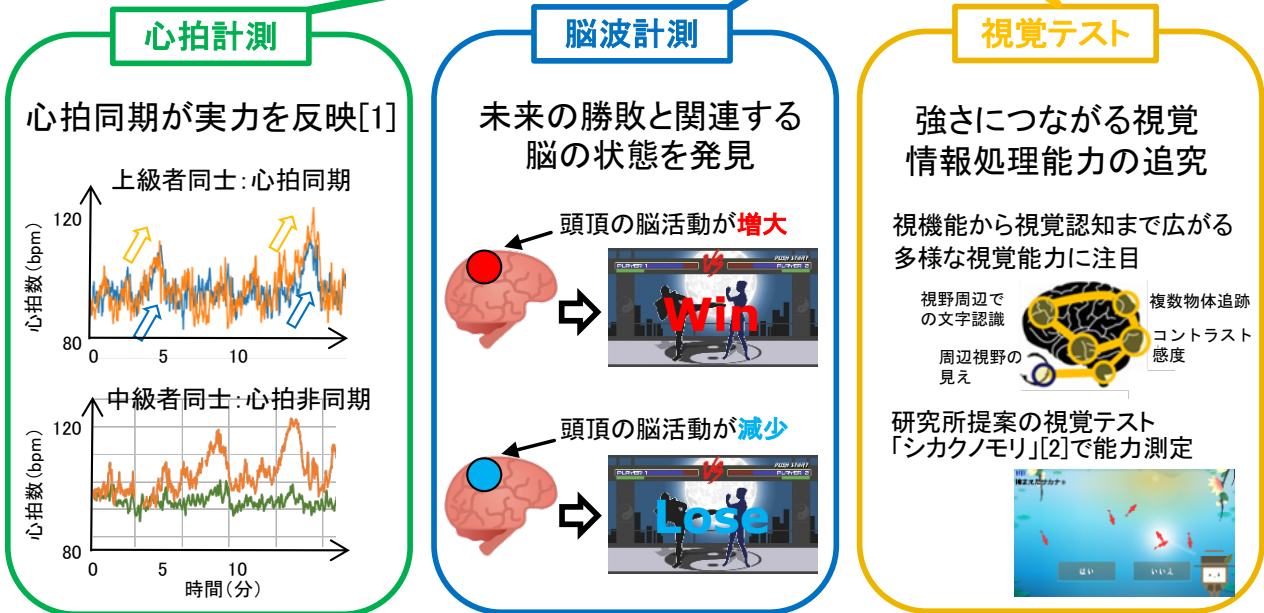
心拍計測

心拍同期が実力を反映[1]

上級者同士：心拍同期

120
心拍数 (bpm)
80
0 5 10

中級者同士：心拍非同期

120
心拍数 (bpm)
80
0 5 10
時間（分）

脳波計測

未来の勝敗と関連する脳の状態を発見

頭頂の脳活動が増大

PLAYER 1 PLAYER 2
Win

頭頂の脳活動が減少

PLAYER 1 PLAYER 2
Lose

視覚テスト

強さにつながる視覚情報処理能力の追究

視機能から視覚認知まで広がる多様な視覚能力に注目

視野周辺での文字認識
複数物体追跡
コントラスト感度
周辺視野の見え

研究所提案の視覚テスト「シカクノモリ」[2]で能力測定

はい いいえ